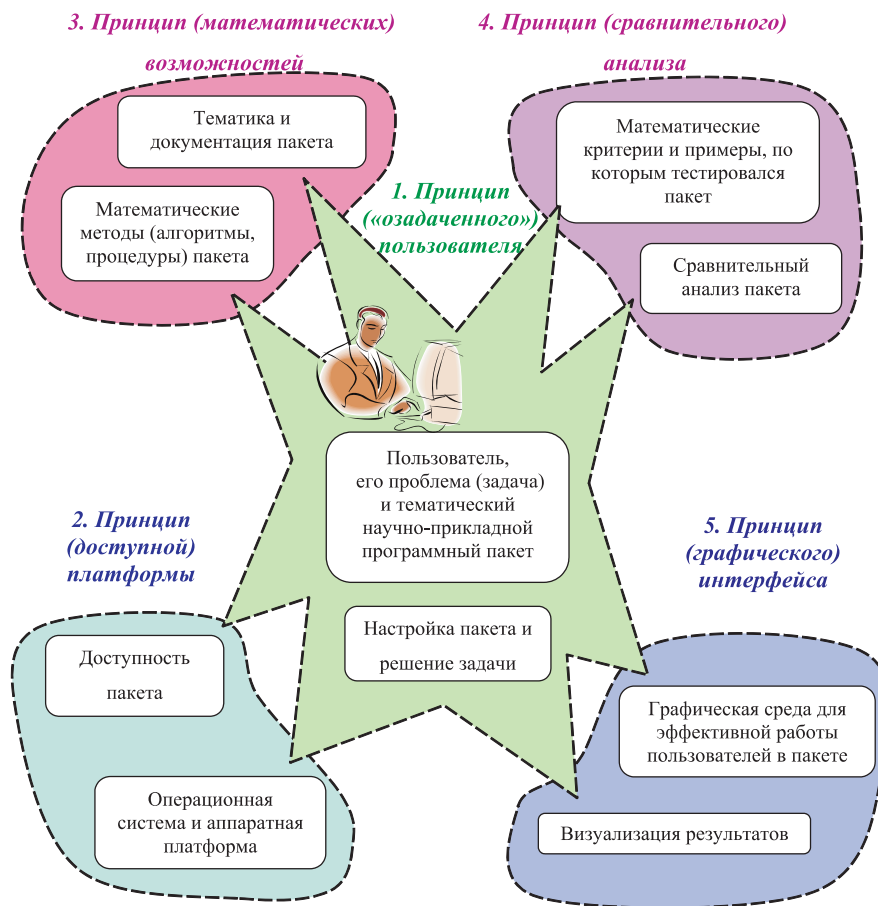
3. Принцип (математических) возможностей

4. Принцип (сравнительного) анализа

Тематика и документация пакета

Математические методы (алгоритмы, процедуры) пакета

1. Принцип («озадаченного») пользователя

Математические критерии и примеры, по которым тестировался пакет

Сравнительный анализ пакета

Пользователь, его проблема (задача) и тематический научно-прикладной программный пакет

2. Принцип (доступной) платформы

5. Принцип (графического) интерфейса

Настройка пакета и решение задачи

Доступность пакета

Операционная система и аппаратная платформа

Графическая среда для эффективной работы пользователей в пакете

Визуализация результатов